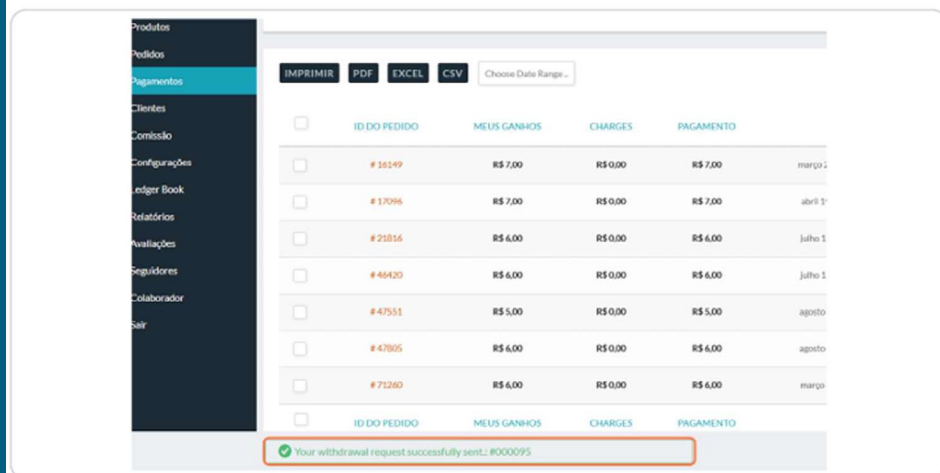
Produtos
Pedidos
Pagamentos
Clientes
Comissão
Configurações
Ledger Book
Relatórios
Avaliações
Seguidores
Colaborador
Sair

IMPRIMIR PDF EXCEL CSV Choose Date Range...

| | ID DO PEDIDO | MEUS GANHOS | CHARGES | PAGAMENTO | |
|---|---|---|---|---|---|
| | # 16149 | R$ 7,00 | R$ 0,00 | R$ 7,00 | março 2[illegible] |
| | # 17096 | R$ 7,00 | R$ 0,00 | R$ 7,00 | abril 1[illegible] |
| | # 21816 | R$ 6,00 | R$ 0,00 | R$ 6,00 | julho 1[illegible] |
| | # 46420 | R$ 6,00 | R$ 0,00 | R$ 6,00 | julho 1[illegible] |
| | # 47551 | R$ 5,00 | R$ 0,00 | R$ 5,00 | agosto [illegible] |
| | # 47805 | R$ 6,00 | R$ 0,00 | R$ 6,00 | agosto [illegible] |
| | # 71260 | R$ 6,00 | R$ 0,00 | R$ 6,00 | março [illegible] |
| | ID DO PEDIDO | MEUS GANHOS | CHARGES | PAGAMENTO | |

Your withdrawal request successfully sent.: #000095